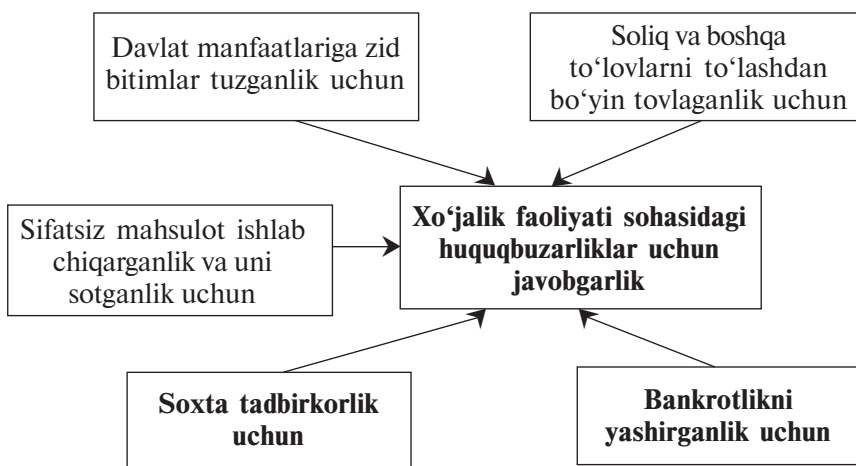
Davlat manfaatlariga zid bitimlar tuzganlik uchun

Soliq va boshqa to‘lovlarni to‘lashdan bo‘yin tovlaganlik uchun

Sifatsiz mahsulot ishlab chiqarganlik va uni sotganlik uchun

Xo‘jalik faoliyati sohasidagi huquqbuzarliklar uchun javobgarlik

Soxta tadbirkorlik uchun

Bankrotlikni yashirganlik uchun